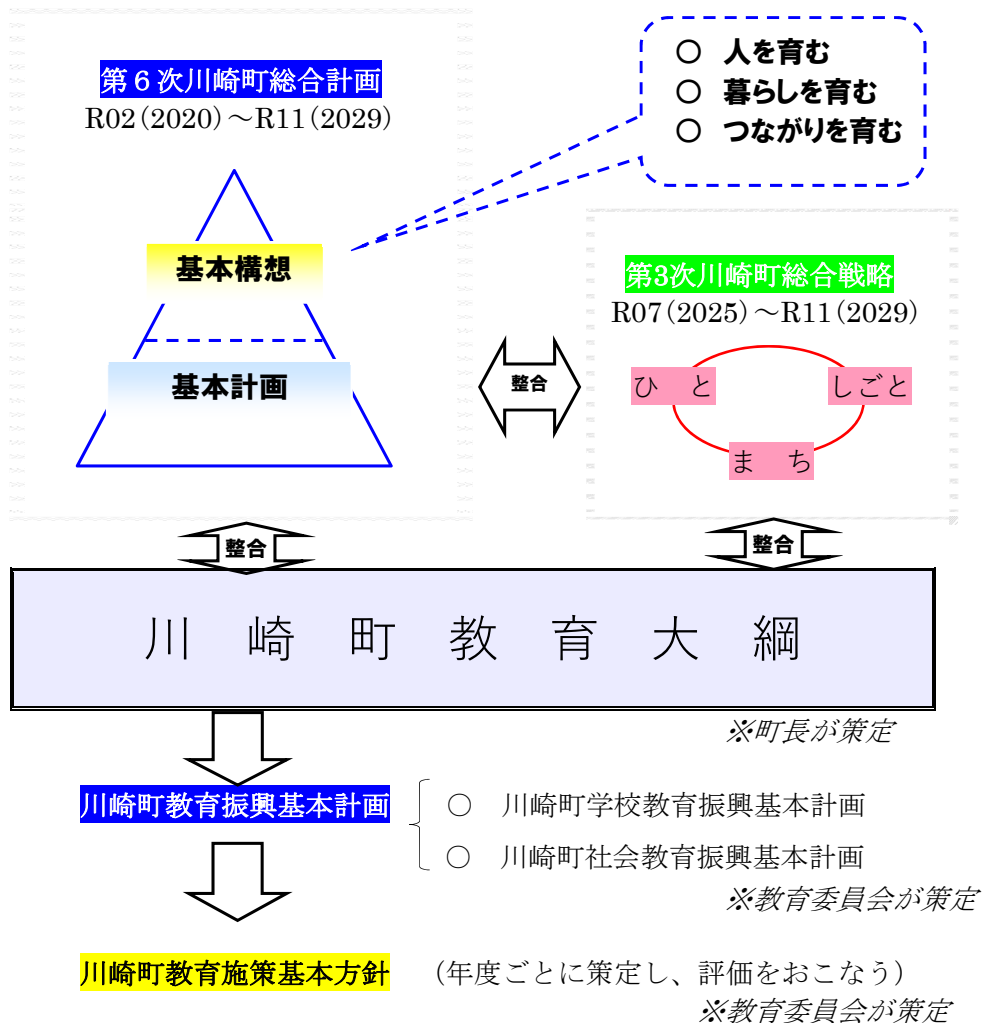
第６次川崎町総合計画
R02（2020）～R11（2029）

○　人を育む
○　暮らしを育む
○　つながりを育む

基本構想

基本計画

整合

第3次川崎町総合戦略
R07（2025）～R11（2029）

ひ　と
しごと
ま　ち

整合

整合

川　崎　町　教　育　大　綱

※町長が策定

川崎町教育振興基本計画

○　川崎町学校教育振興基本計画
○　川崎町社会教育振興基本計画

※教育委員会が策定

川崎町教育施策基本方針　（年度ごとに策定し、評価をおこなう）

※教育委員会が策定